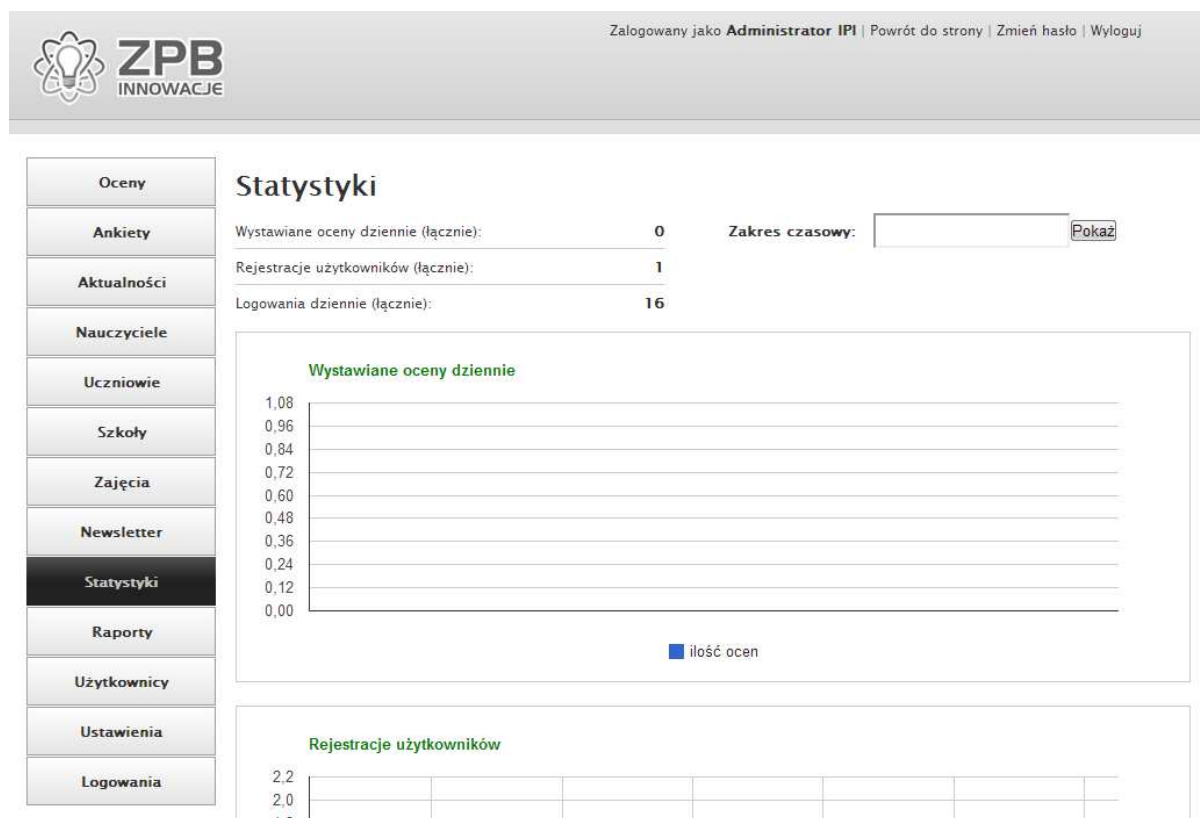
ZPB INNOWACJE

Zalogowany jako **Administrator IPI** | Powrót do strony | Zmień hasło | Wyloguj

Oceny
Ankiety
Aktualności
Nauczyciele
Uczniowie
Szkoły
Zajęcia
Newsletter
Statystyki
Raporty
Użytkownicy
Ustawienia
Logowania

Statystyki

| | |
|---|---|
| Wystawiane oceny dziennie (łącznie): | 0 |
| Rejestracje użytkowników (łącznie): | 1 |
| Logowania dziennie (łącznie): | 16 |

Zakres czasowy: Pokaż

Wystawiane oceny dziennie

1,08
0,96
0,84
0,72
0,60
0,48
0,36
0,24
0,12
0,00

ilość ocen

Rejestracje użytkowników

2,2
2,0
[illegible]